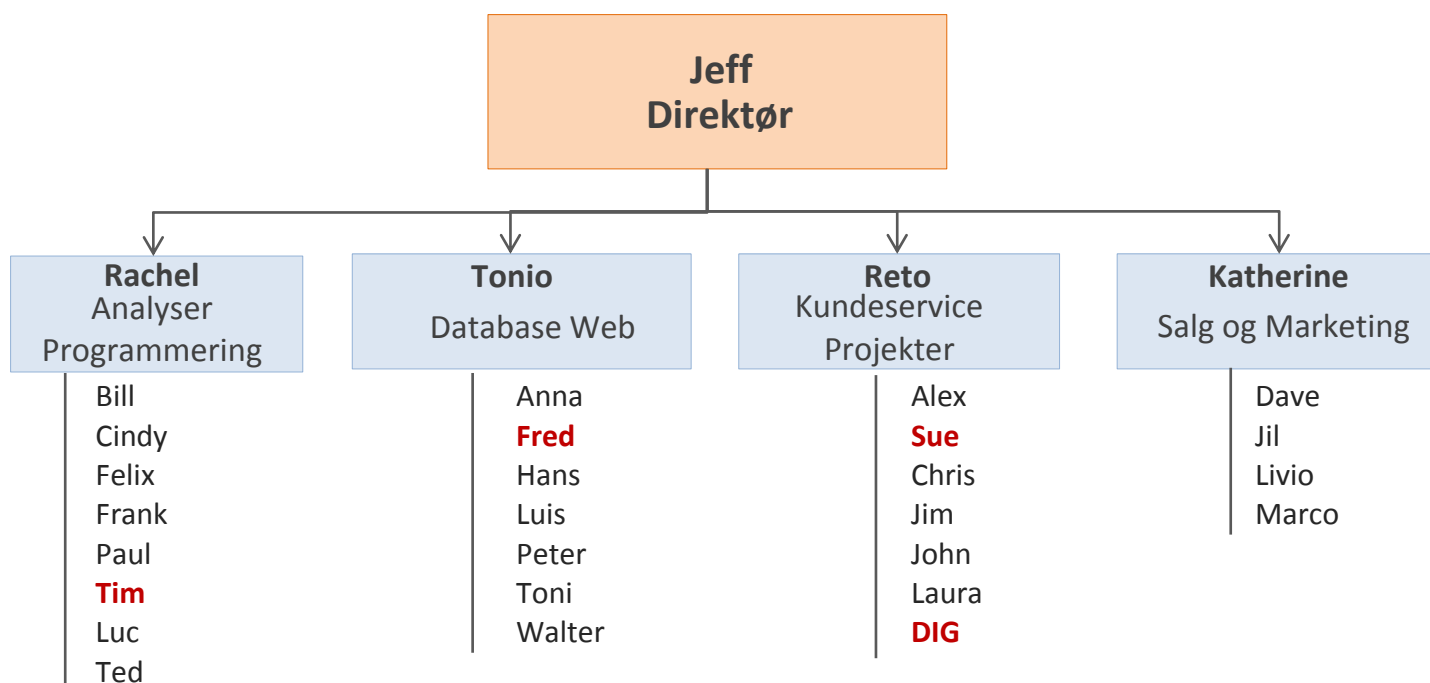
Jeff
Direktør

Rachel
Analyser
Programmering

Bill
Cindy
Felix
Frank
Paul
Tim
Luc
Ted

Tonio
Database Web

Anna
Fred
Hans
Luis
Peter
Toni
Walter

Reto
Kundeservice
Projekter

Alex
Sue
Chris
Jim
John
Laura
DIG

Katherine
Salg og Marketing

Dave
Jil
Livio
Marco